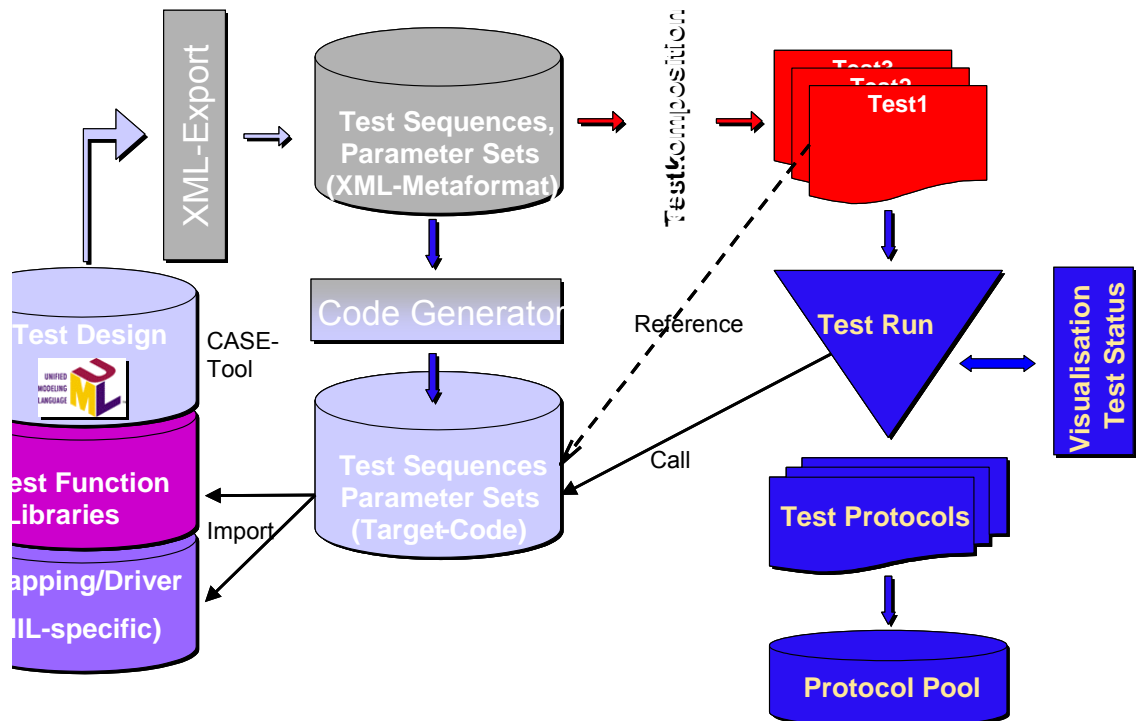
XML-Export

Test Sequences, Parameter Sets (XML-Metaformat)

Testkomposition

Test3
Test2
Test1

Code Generator

Reference

Test Design

UNIFIED MODELING LANGUAGE

CASE-Tool

Test Run

Visualisation Test Status

Test Sequences Parameter Sets (Target-Code)

Call

est Function Libraries

Import

apping/Driver
IL-specific)

Test Protocols

Protocol Pool